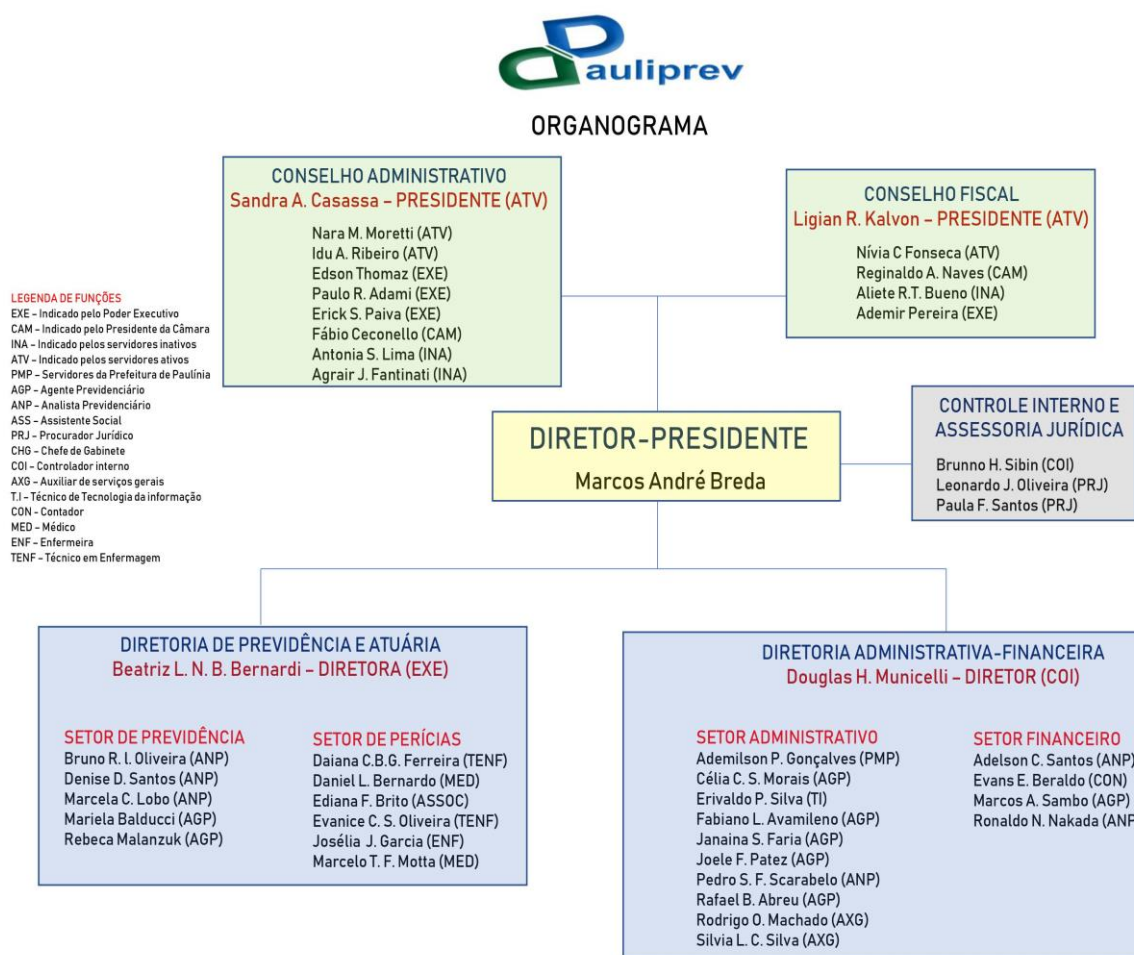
Pauliprev

ORGANOGRAMA

CONSELHO ADMINISTRATIVO
Sandra A. Casassa – PRESIDENTE (ATV)
Nara M. Moretti (ATV)
Idu A. Ribeiro (ATV)
Edson Thomaz (EXE)
Paulo R. Adami (EXE)
Erick S. Paiva (EXE)
Fábio Ceconello (CAM)
Antonia S. Lima (INA)
Agrair J. Fantinati (INA)

CONSELHO FISCAL
Ligian R. Kalvon – PRESIDENTE (ATV)
Nívia C Fonseca (ATV)
Reginaldo A. Naves (CAM)
Aliete R.T. Bueno (INA)
Ademir Pereira (EXE)

LEGENDA DE FUNÇÕES
EXE – Indicado pelo Poder Executivo
CAM – Indicado pelo Presidente da Câmara
INA – Indicado pelos servidores inativos
ATV – Indicado pelos servidores ativos
PMP – Servidores da Prefeitura de Paulínia
AGP – Agente Previdenciário
ANP – Analista Previdenciário
ASS – Assistente Social
PRJ – Procurador Jurídico
CHG – Chefe de Gabinete
COI – Controlador interno
AXG – Auxiliar de serviços gerais
T.I – Técnico de Tecnologia da informação
CON - Contador
MED – Médico
ENF – Enfermeira
TENF – Técnico em Enfermagem

DIRETOR-PRESIDENTE
Marcos André Breda

CONTROLE INTERNO E ASSESSORIA JURÍDICA
Brunno H. Sibin (COI)
Leonardo J. Oliveira (PRJ)
Paula F. Santos (PRJ)

DIRETORIA DE PREVIDÊNCIA E ATUÁRIA
Beatriz L. N. B. Bernardi – DIRETORA (EXE)

SETOR DE PREVIDÊNCIA
Bruno R. I. Oliveira (ANP)
Denise D. Santos (ANP)
Marcela C. Lobo (ANP)
Mariela Balducci (AGP)
Rebeca Malanzuk (AGP)

SETOR DE PERÍCIAS
Daiana C.B.G. Ferreira (TENF)
Daniel L. Bernardo (MED)
Ediana F. Brito (ASSOC)
Evanice C. S. Oliveira (TENF)
Josélia J. Garcia (ENF)
Marcelo T. F. Motta (MED)

DIRETORIA ADMINISTRATIVA-FINANCEIRA
Douglas H. Municelli – DIRETOR (COI)

SETOR ADMINISTRATIVO
Ademilson P. Gonçalves (PMP)
Célia C. S. Morais (AGP)
Erivaldo P. Silva (TI)
Fabiano L. Avamileno (AGP)
Janaina S. Faria (AGP)
Joele F. Patez (AGP)
Pedro S. F. Scarabelo (ANP)
Rafael B. Abreu (AGP)
Rodrigo O. Machado (AXG)
Silvia L. C. Silva (AXG)

SETOR FINANCEIRO
Adelson C. Santos (ANP)
Evans E. Beraldo (CON)
Marcos A. Sambo (AGP)
Ronaldo N. Nakada (ANP